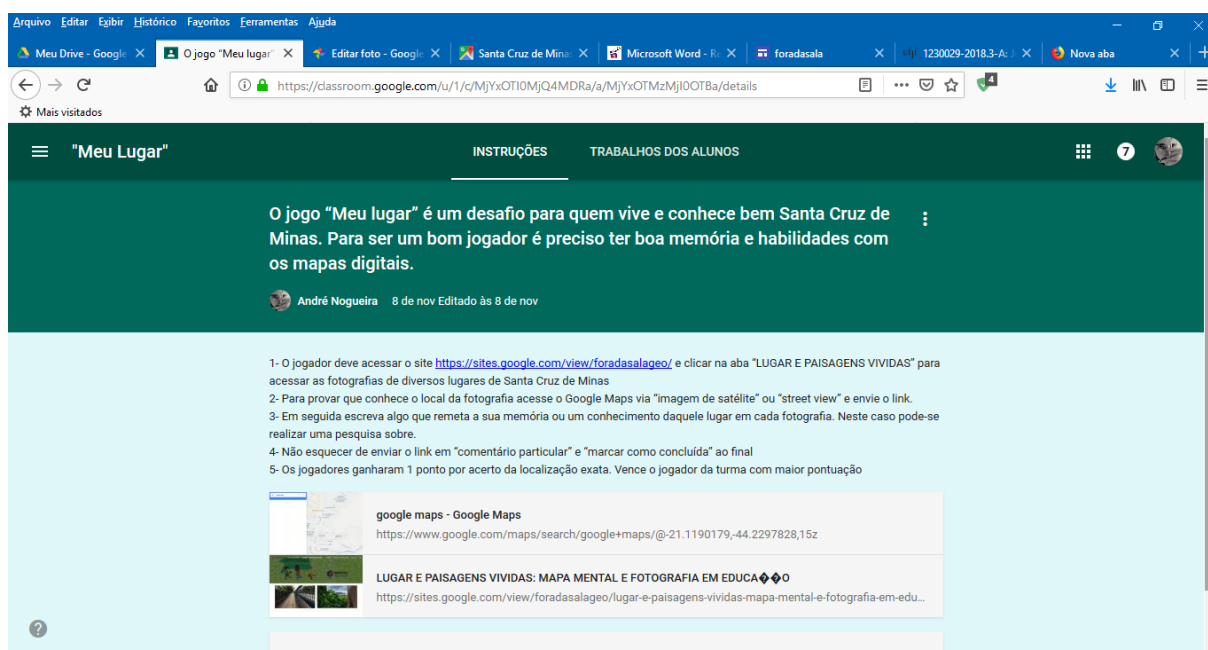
Arquivo Editar Exibir Histórico Favoritos Ferramentas Ajuda

Meu Drive - Google × O jogo "Meu lugar" × Editar foto - Google × Santa Cruz de Minas × Microsoft Word - R × foradasala × 1230029-2018.3-A × Nova aba ×

https://classroom.google.com/u/1/c/MjYxOTI0MjQ4MDRa/a/MjYxOTMzMjI0OTBa/details

Mais visitados

"Meu Lugar"

INSTRUÇÕES TRABALHOS DOS ALUNOS

7

O jogo "Meu lugar" é um desafio para quem vive e conhece bem Santa Cruz de Minas. Para ser um bom jogador é preciso ter boa memória e habilidades com os mapas digitais.

André Nogueira 8 de nov Editado às 8 de nov

1- O jogador deve acessar o site https://sites.google.com/view/foradasalageo/ e clicar na aba "LUGAR E PAISAGENS VIVIDAS" para acessar as fotografias de diversos lugares de Santa Cruz de Minas
2- Para provar que conhece o local da fotografia acesse o Google Maps via "imagem de satélite" ou "street view" e envie o link.
3- Em seguida escreva algo que remeta a sua memória ou um conhecimento daquele lugar em cada fotografia. Neste caso pode-se realizar uma pesquisa sobre.
4- Não esquecer de enviar o link em "comentário particular" e "marcar como concluída" ao final
5- Os jogadores ganharam 1 ponto por acerto da localização exata. Vence o jogador da turma com maior pontuação

google maps - Google Maps
https://www.google.com/maps/search/google+maps/@-21.1190179,-44.2297828,15z

LUGAR E PAISAGENS VIVIDAS: MAPA MENTAL E FOTOGRAFIA EM EDUCA��O
https://sites.google.com/view/foradasalageo/lugar-e-paisagens-vividas-mapa-mental-e-fotografia-em-edu...

?